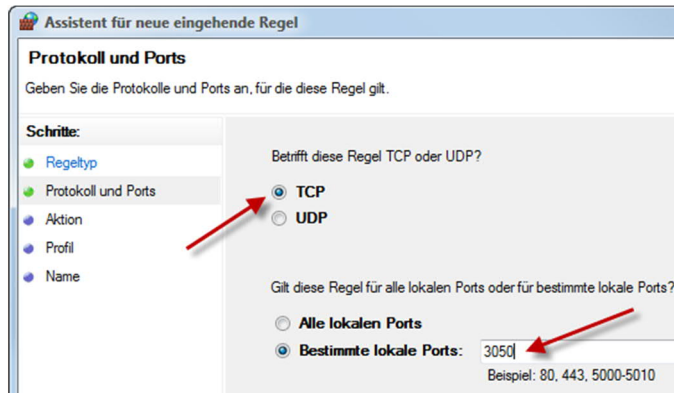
Assistent für neue eingehende Regel

Protokoll und Ports

Geben Sie die Protokolle und Ports an, für die diese Regel gilt.

Schritte:

Regeltyp

Protokoll und Ports

Aktion

Profil

Name

Betrifft diese Regel TCP oder UDP?

TCP

UDP

Gilt diese Regel für alle lokalen Ports oder für bestimmte lokale Ports?

Alle lokalen Ports

Bestimmte lokale Ports:

3050

Beispiel: 80, 443, 5000-5010